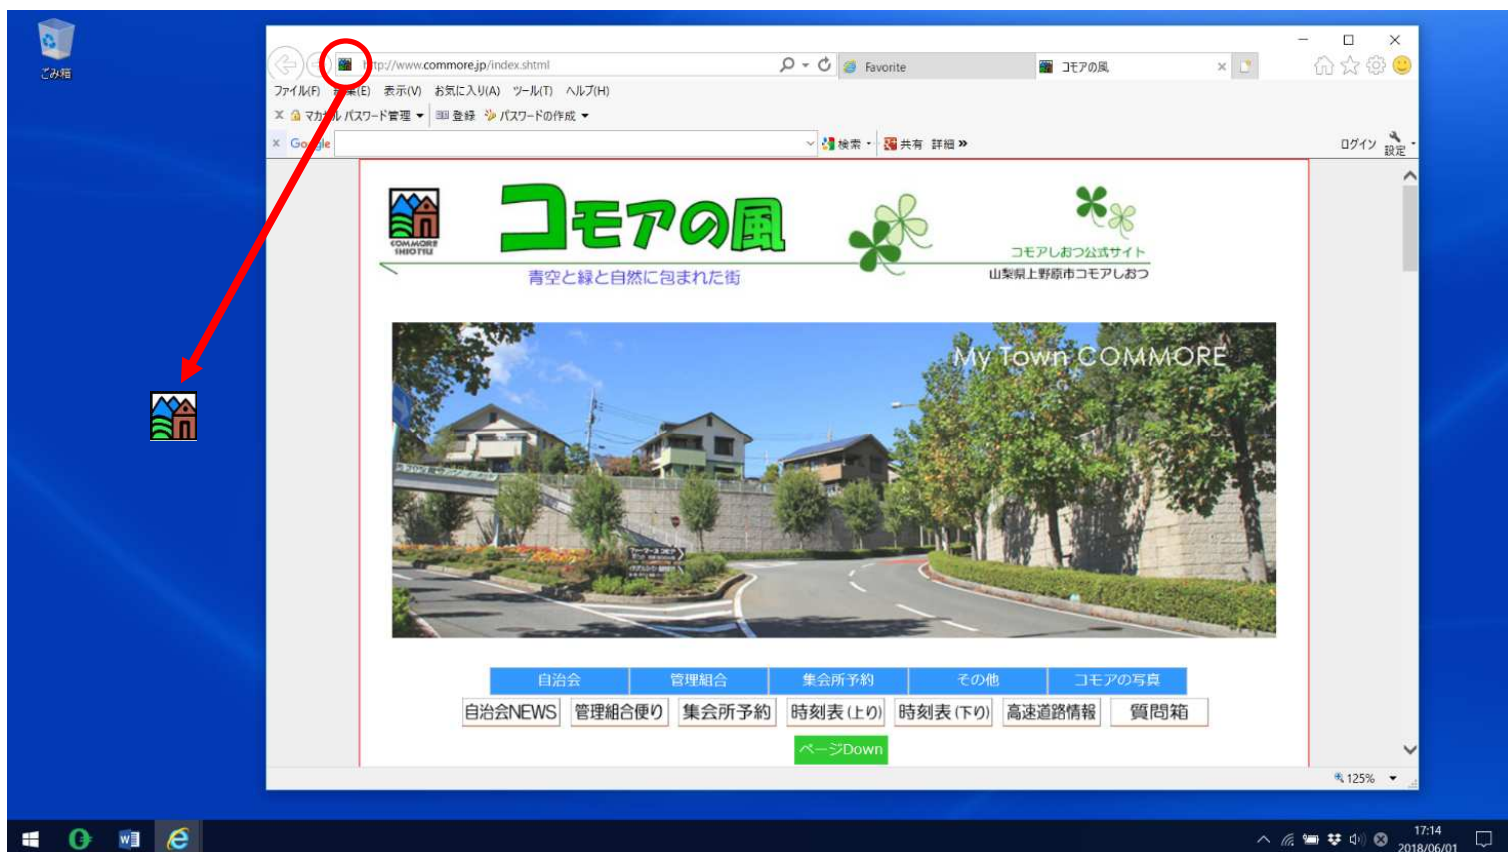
ごみ箱

http://www.commore.jp/index.shtml
Favorite
コモアの風

ファイル(F) 編集(E) 表示(V) お気に入り(A) ツール(T) ヘルプ(H)
マカフィー パスワード管理 登録 パスワードの作成
Google 検索 共有 詳細 » ログイン 設定

COMMORE SHIOTSU
コモアの風
青空と緑と自然に包まれた街
コモアしおつ公式サイト
山梨県上野原市コモアしおつ

My Town COMMORE

| 自治会 | 管理組合 | 集会所予約 | その他 | コモアの写真 |
|---|---|---|---|---|

自治会NEWS 管理組合便り 集会所予約 時刻表(上り) 時刻表(下り) 高速道路情報 質問箱

ページDown

125%

17:14
2018/06/01